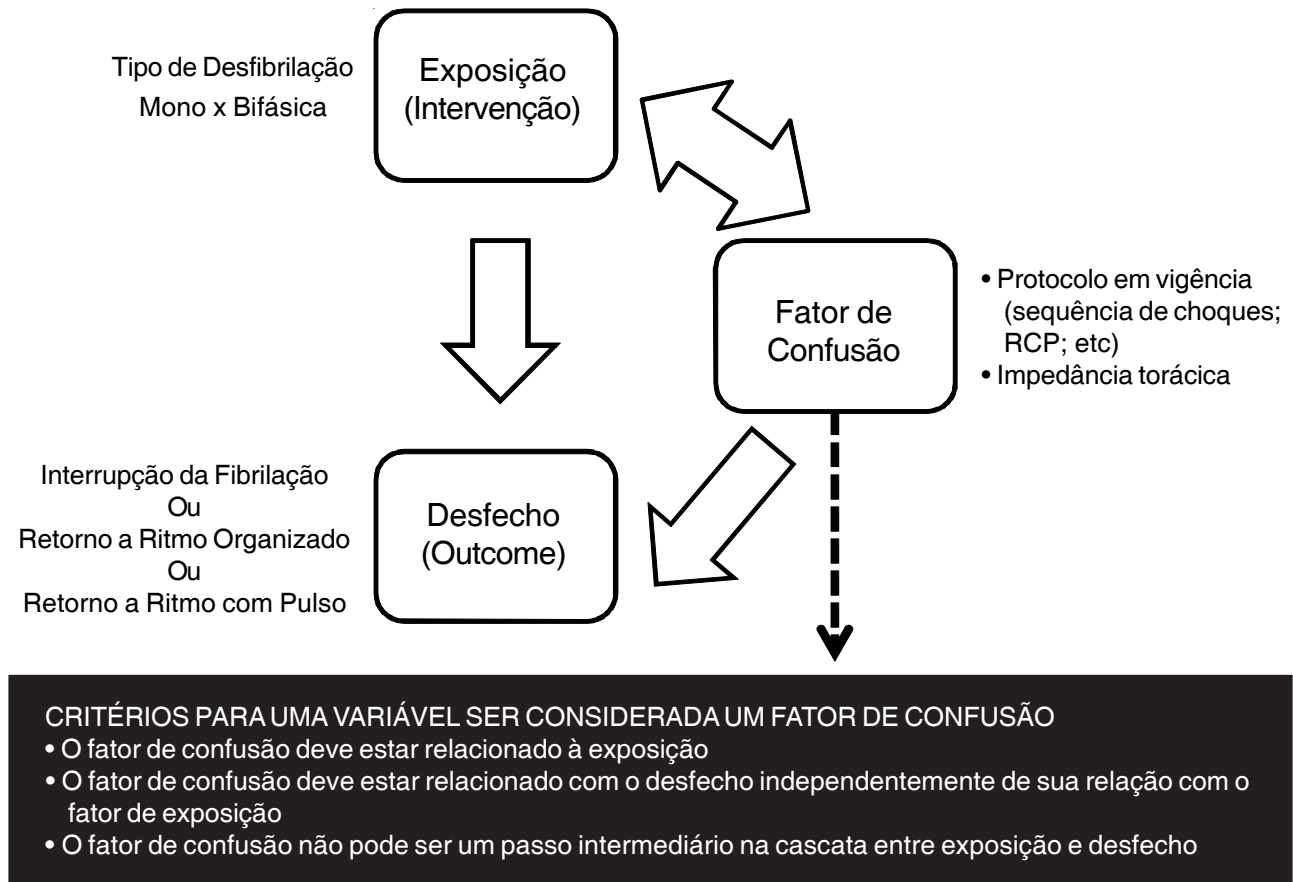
Tipo de Desfibrilação
Mono x Bifásica

Exposição
(Intervenção)

Fator de
Confusão

• Protocolo em vigência (sequência de choques; RCP; etc)
• Impedância torácica

Interrupção da Fibrilação
Ou
Retorno a Ritmo Organizado
Ou
Retorno a Ritmo com Pulso

Desfecho
(Outcome)

CRITÉRIOS PARA UMA VARIÁVEL SER CONSIDERADA UM FATOR DE CONFUSÃO
• O fator de confusão deve estar relacionado à exposição
• O fator de confusão deve estar relacionado com o desfecho independentemente de sua relação com o fator de exposição
• O fator de confusão não pode ser um passo intermediário na cascata entre exposição e desfecho